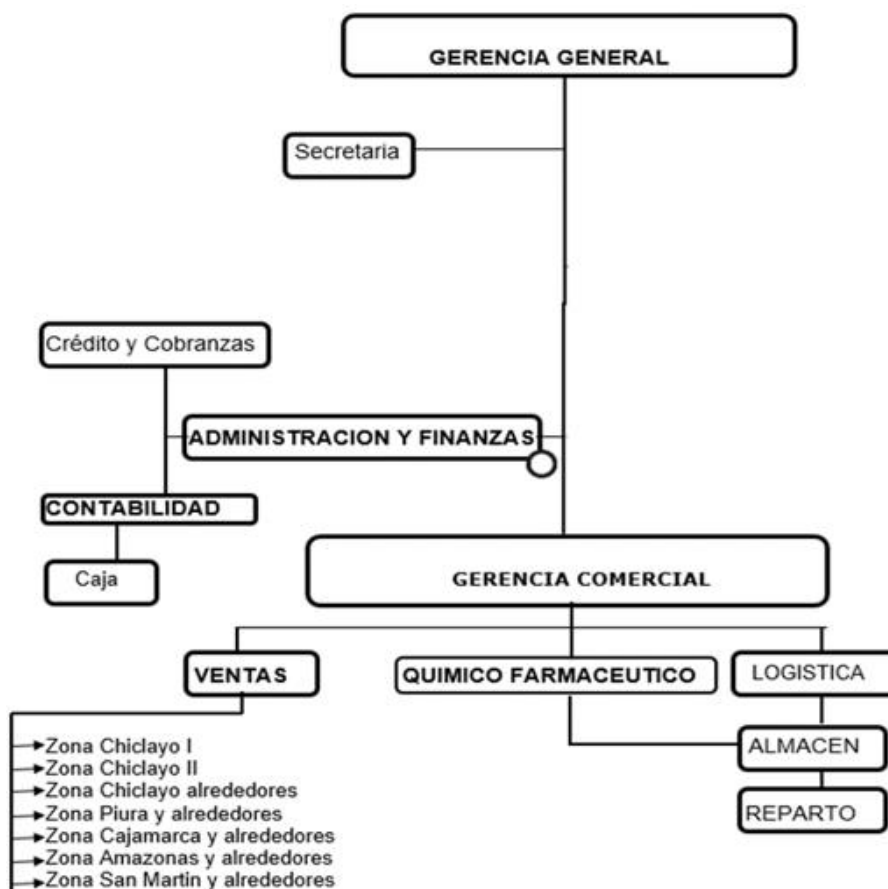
GERENCIA GENERAL

Secretaria

Crédito y Cobranzas

ADMINISTRACION Y FINANZAS

CONTABILIDAD

Caja

GERENCIA COMERCIAL

VENTAS

QUIMICO FARMACEUTICO

LOGISTICA

ALMACEN

REPARTO

Zona Chiclayo I
Zona Chiclayo II
Zona Chiclayo alrededores
Zona Piura y alrededores
Zona Cajamarca y alrededores
Zona Amazonas y alrededores
Zona San Martin y alrededores